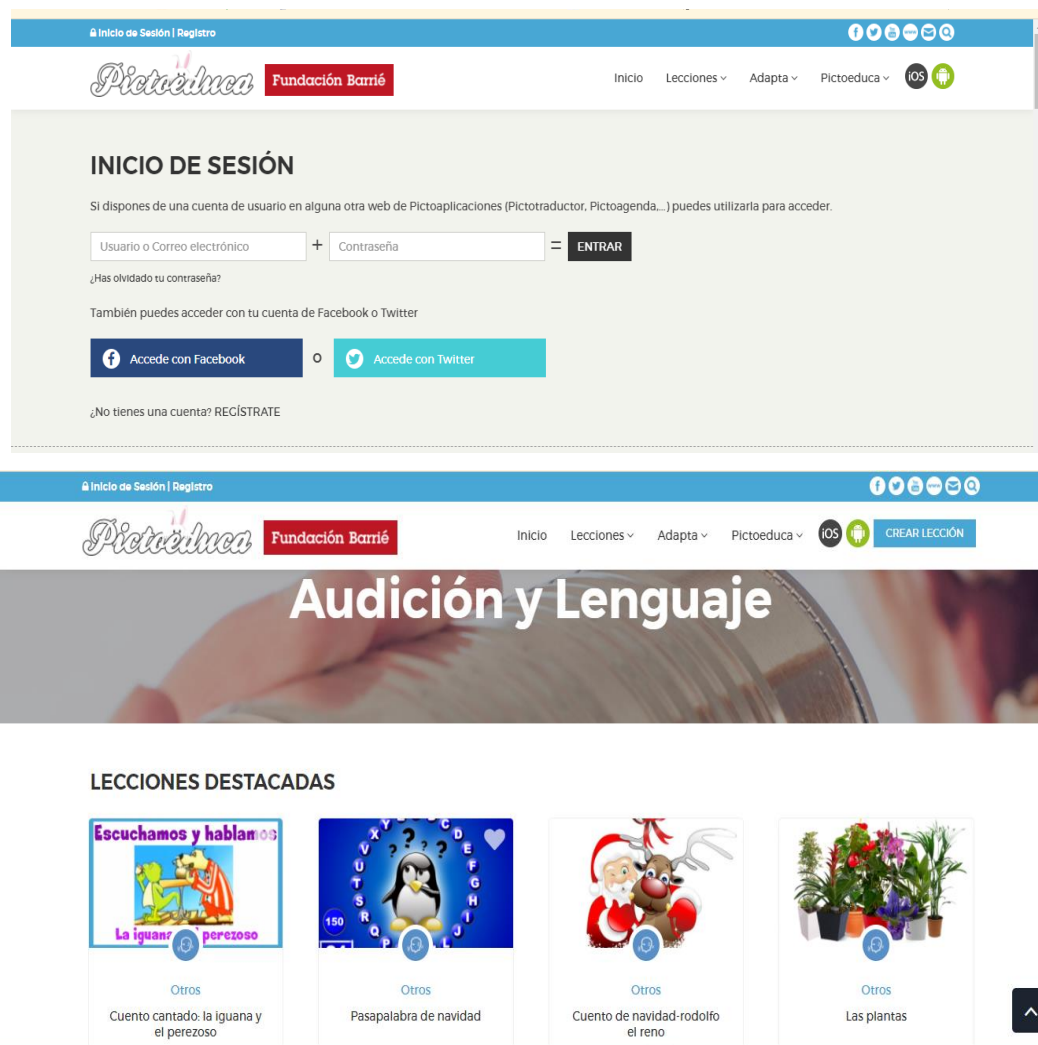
Inicio de Sesión | Registro

Pictoeduca Fundación Barrié

Inicio Lecciones Adapta Pictoeduca iOS

INICIO DE SESIÓN

Si dispones de una cuenta de usuario en alguna otra web de Pictoaplicaciones (Pictotraductor, Pictoagenda,...) puedes utilizarla para acceder.

Usuario o Correo electrónico + Contraseña = ENTRAR

¿Has olvidado tu contraseña?

También puedes acceder con tu cuenta de Facebook o Twitter

Accede con Facebook o Accede con Twitter

¿No tienes una cuenta? REGÍSTRATE

Inicio de Sesión | Registro

Pictoeduca Fundación Barrié

Inicio Lecciones Adapta Pictoeduca iOS CREAR LECCIÓN

Audición y Lenguaje

LECCIONES DESTACADAS

Escuchamos y hablamos
La iguana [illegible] perezoso
Otros
Cuento cantado: la iguana y el perezoso

150
Otros
Pasapalabra de navidad

Otros
Cuento de navidad-rodolfo el reno

Otros
Las plantas